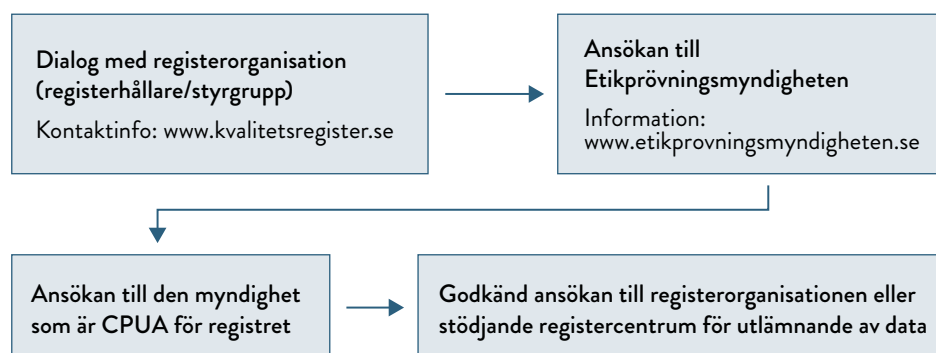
Dialog med registerorganisation (registerhållare/styrgrupp)

Kontaktinfo: www.kvalitetsregister.se

Ansökan till Etikprövningsmyndigheten

Information: www.etikprovningsmyndigheten.se

Ansökan till den myndighet som är CPUA för registret

Godkänd ansökan till registerorganisationen eller stödjande registercentrum för utlämnande av data